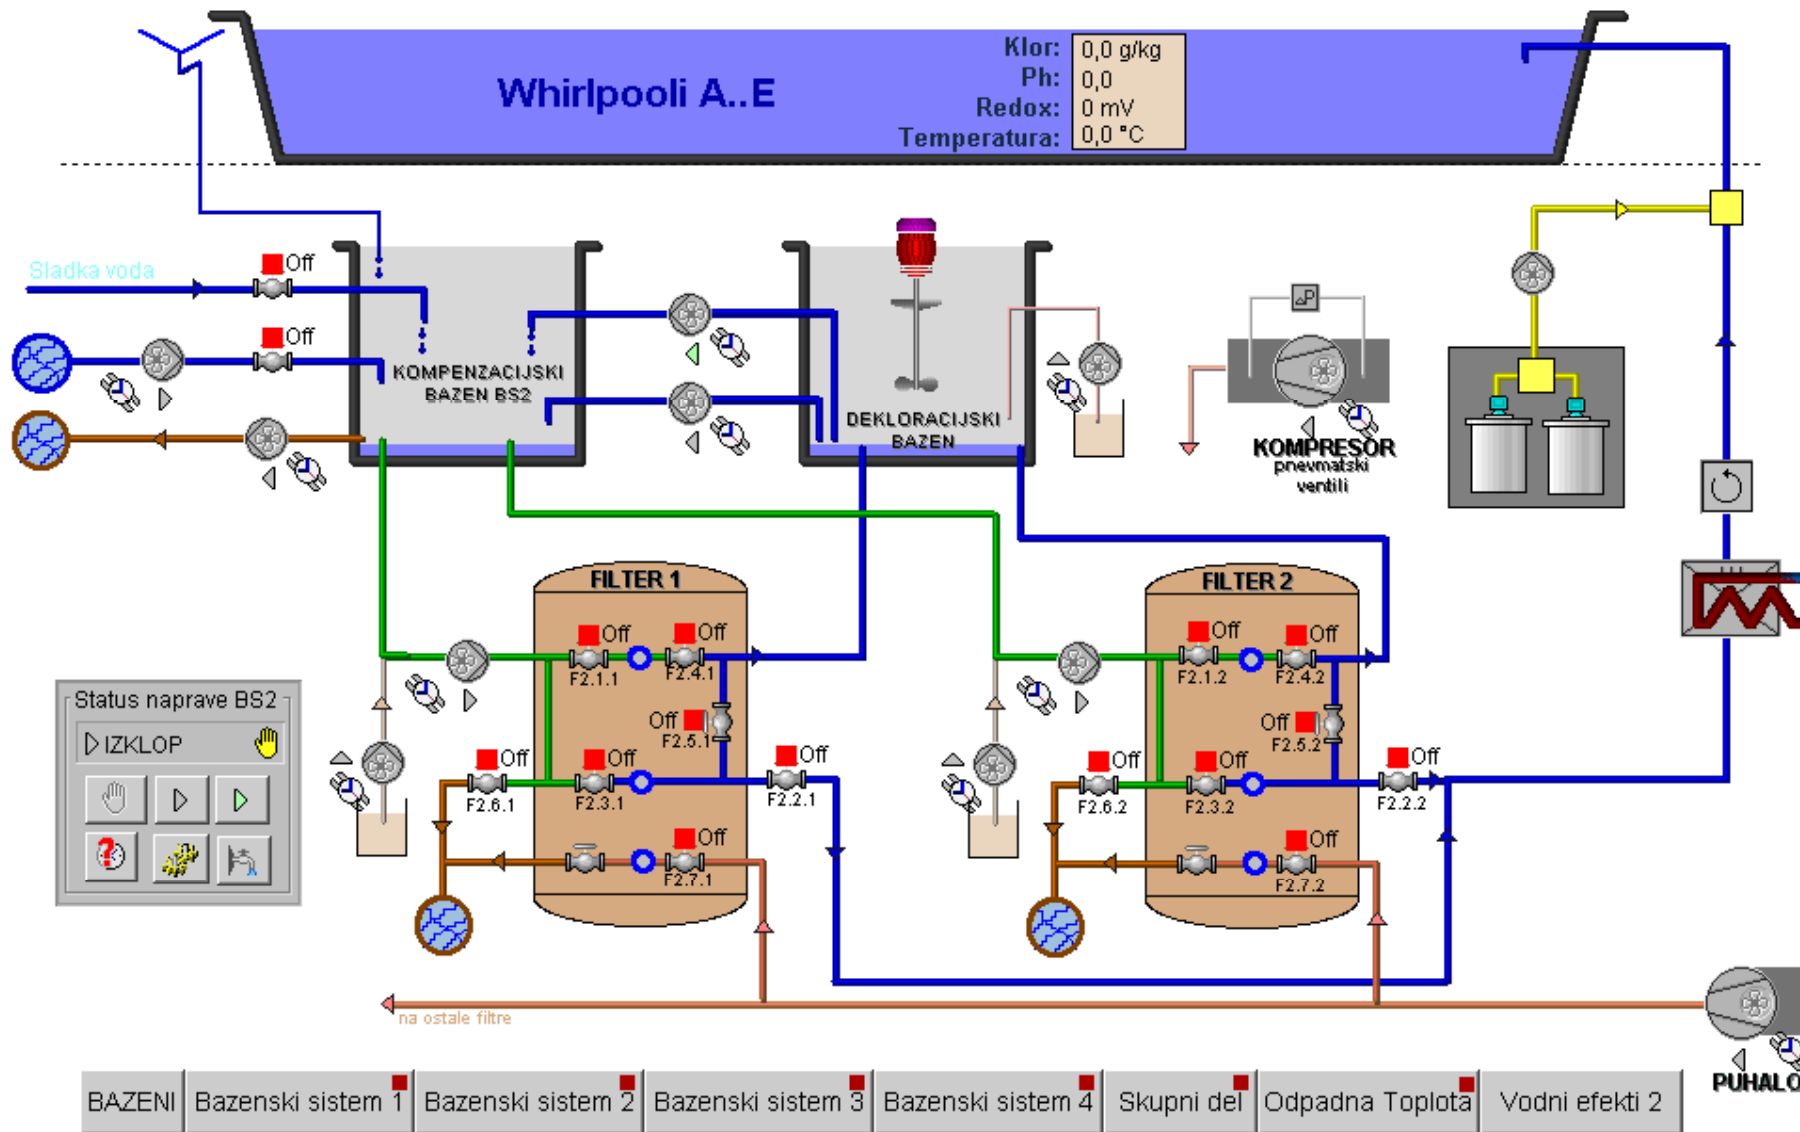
Whirlpooli A..E

| Klor: | 0,0 g/kg |
|---|---|
| Ph: | 0,0 |
| Redox: | 0 mV |
| Temperatura: | 0,0 °C |

Sladka voda

Off

Off

KOMPENZACIJSKI BAZEN BS2

DEKLORACIJSKI BAZEN

KOMPRESOR pnevmatski ventili

FILTER 1

Off F2.1.1

Off F2.4.1

Off F2.5.1

Off F2.6.1

Off F2.3.1

Off F2.2.1

Off F2.7.1

FILTER 2

Off F2.1.2

Off F2.4.2

Off F2.5.2

Off F2.6.2

Off F2.3.2

Off F2.2.2

Off F2.7.2

Status naprave BS2

IZKLOP

na ostale filtre

PUHALO

BAZENI | Bazenski sistem 1 | Bazenski sistem 2 | Bazenski sistem 3 | Bazenski sistem 4 | Skupni del | Odpadna Toplota | Vodni efekti 2